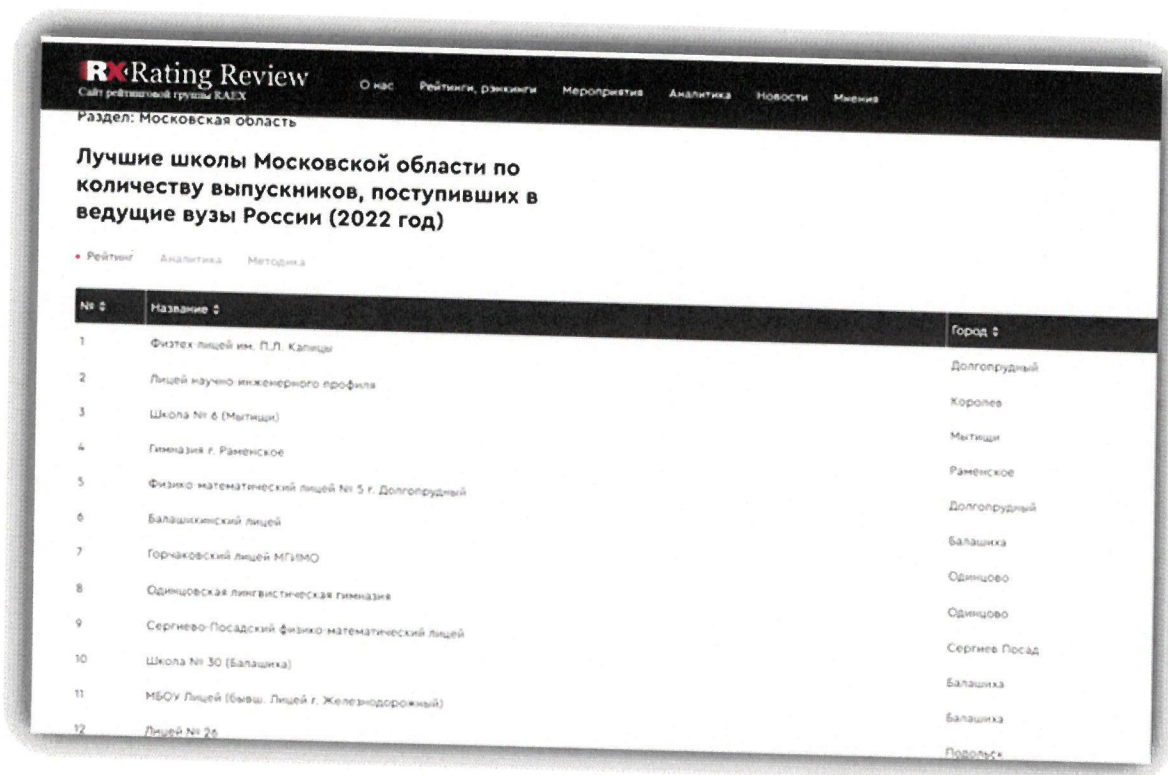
RX Rating Review
Сайт рейтинговой группы RAEX

О нас Рейтинги, рэнкинги Мероприятия Аналитика Новости Мнения

Раздел: Московская область

Лучшие школы Московской области по количеству выпускников, поступивших в ведущие вузы России (2022 год)

• Рейтинг Аналитика Методика

| № ⇕ | Название ⇕ | Город ⇕ |
|---|---|---|
| 1 | Физтех лицей им. П.Л. Капицы | Долгопрудный |
| 2 | Лицей научно инженерного профиля | Королев |
| 3 | Школа № 6 (Мытищи) | Мытищи |
| 4 | Гимназия г. Раменское | Раменское |
| 5 | Физико-математический лицей № 5 г. Долгопрудный | Долгопрудный |
| 6 | Балашихинский лицей | Балашиха |
| 7 | Горчаковский лицей МГИМО | Одинцово |
| 8 | Одинцовская лингвистическая гимназия | Одинцово |
| 9 | Сергиево-Посадский физико-математический лицей | Сергиев Посад |
| 10 | Школа № 30 (Балашиха) | Балашиха |
| 11 | МБОУ Лицей (бывш. Лицей г. Железнодорожный) | Балашиха |
| 12 | Лицей № 26 | Подольск |